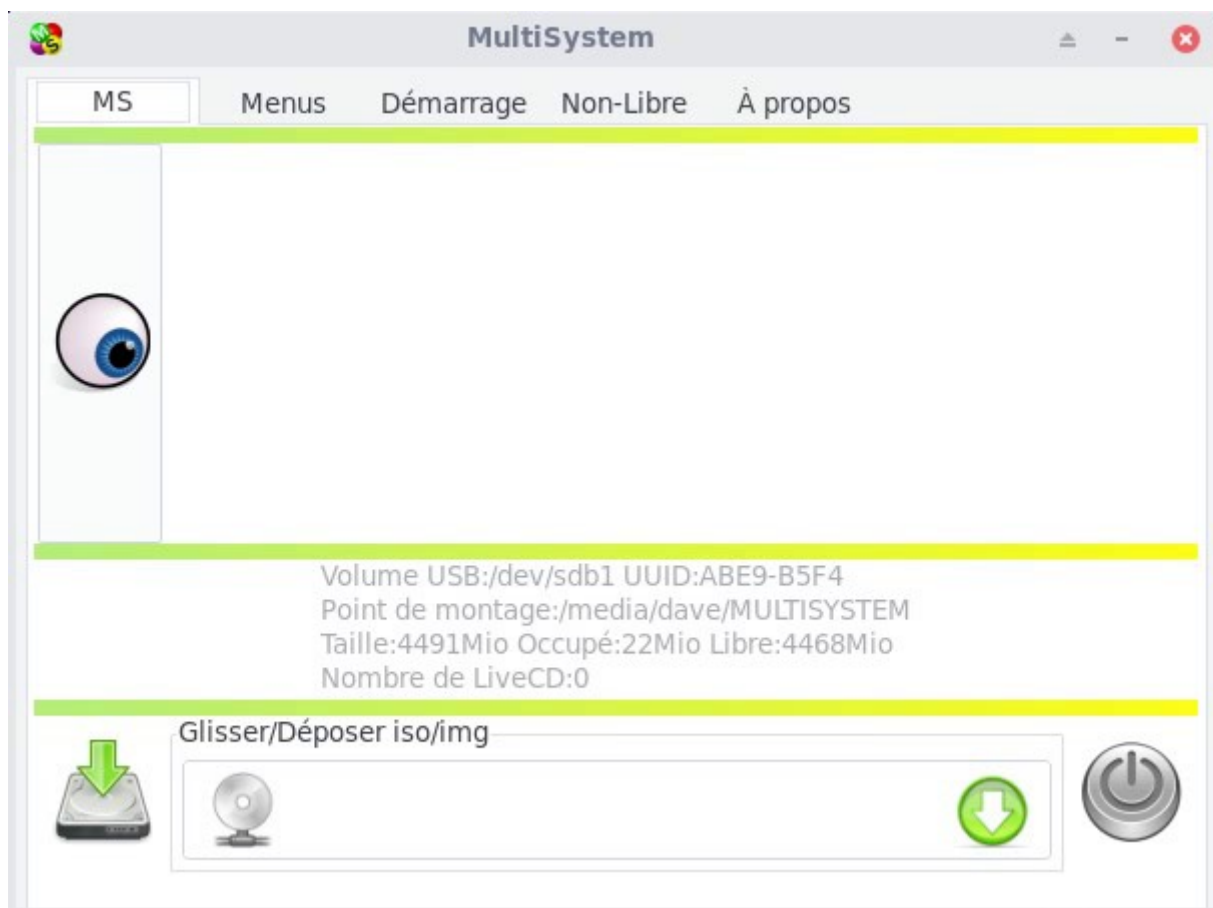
MultiSystem

MS
Menus
Démarrage
Non-Libre
À propos

Volume USB:/dev/sdb1 UUID:ABE9-B5F4
Point de montage:/media/dave/MULTISYSTEM
Taille:4491Mio Occupé:22Mio Libre:4468Mio
Nombre de LiveCD:0

Glisser/Déposer iso/img